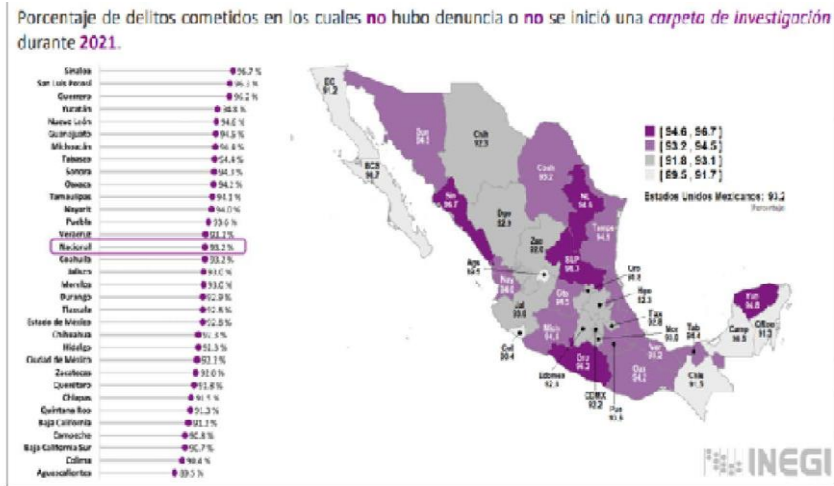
Porcentaje de delitos cometidos en los cuales no hubo denuncia o no se inició una carpeta de investigación durante 2021.

Sinaloa 96.7 %
San Luis Potosí 96.1 %
Guerrero 96.2 %
Yucatán 94.8 %
Nuevo León 94.6 %
Guanajuato 94.5 %
Michoacán 94.4 %
Tabasco 94.4 %
Sonora 94.3 %
Oaxaca 94.2 %
Tamaulipas 94.1 %
Nayarit 94.0 %
Puebla 93.6 %
Veracruz 93.1 %
Nacional 93.2 %
Coahuila 93.2 %
Jalisco 93.0 %
Morelos 93.0 %
Durango 92.9 %
Tlaxcala 92.8 %
Estado de México 92.8 %
Chihuahua 92.3 %
Hidalgo 92.3 %
Ciudad de México 92.2 %
Zacatecas 92.0 %
Querétaro 91.8 %
Chiapas 91.5 %
Quintana Roo 91.3 %
Baja California 91.2 %
Campeche 90.8 %
Baja California Sur 90.7 %
Colima 90.4 %
Aguascalientes 89.5 %

BC 91.2
Son 94.3
Chih 92.3
BCS 90.7
Coah 93.2
Sin 96.7
NL 94.6
Dgo 92.9
Tamps 94.1
Zac 92.0
SLP 96.1
Ags 89.5
Nay 94.0
Gto 94.5
Qro 91.8
Hgo 92.3
Jal 93.0
Tlax 92.8
Mich 94.4
Ver 93.1
Mor 93.0
Col 90.4
Edomex 92.8
Gro 96.2
CDMX 92.2
Pue 93.6
Oax 94.2
Tab 94.4
Chis 91.5
Camp 90.8
QRoo 91.3
Yuc 94.8

[94.6, 96.7]
[93.2, 94.5]
[91.8, 93.1]
[89.5, 91.7]

Estados Unidos Mexicanos: 93.2
Porcentaje

INEGI